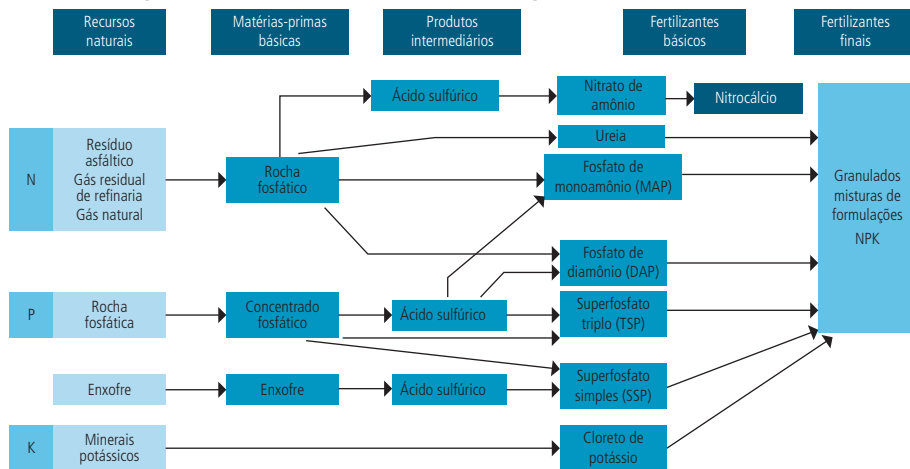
Recursos naturais

Matérias-primas básicas

Produtos intermediários

Fertilizantes básicos

Fertilizantes finais

N

Resíduo asfáltico
Gás residual de refinaria
Gás natural

Rocha fosfático

Ácido sulfúrico

Nitrato de amônio

Nitrocálcio

Ureia

Fosfato de monoamônio (MAP)

Fosfato de diamônio (DAP)

Granulados misturas de formulações NPK

P

Rocha fosfática

Concentrado fosfático

Ácido sulfúrico

Superfosfato triplo (TSP)

Enxofre

Enxofre

Ácido sulfúrico

Superfosfato simples (SSP)

K

Minerais potássicos

Cloreto de potássio